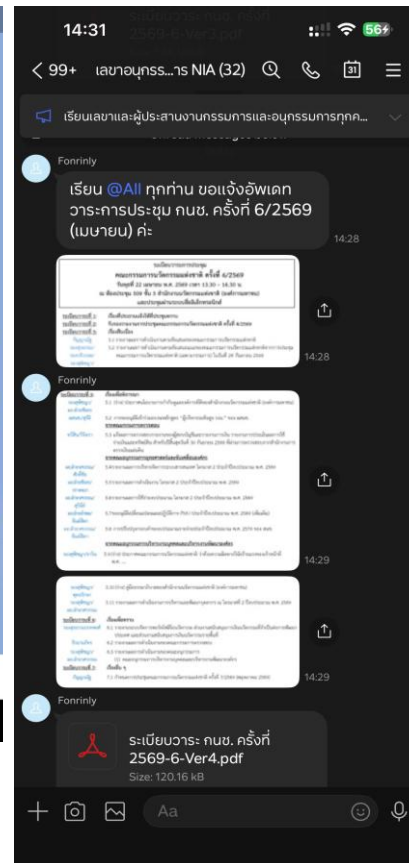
14:31

56

< 99+ เลขาอนุกรร...าร NIA (32)

31

เรียนเลขาและผู้ประสานงานกรรมการและอนุกรรมการทุกค...

Fonrinly

เรียน @All ทุกท่าน ขอแจ้งอัพเดทวาระการประชุม กนช. ครั้งที่ 6/2569 (เมษายน) ค่ะ

14:28

ระเบียบวาระการประชุม
คณะกรรมการนวัตกรรมแห่งชาติ ครั้งที่ 6/2569
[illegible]

14:28

Fonrinly

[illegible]

14:29

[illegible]

14:29

Fonrinly

ระเบียบวาระ กนช. ครั้งที่ 2569-6-Ver4.pdf

Size: 120.16 kB

Aa